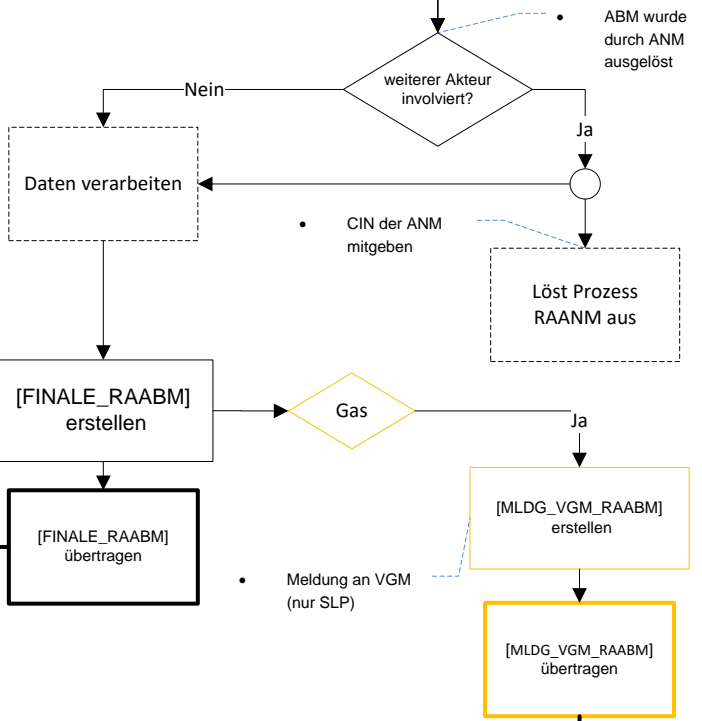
• ABM wurde durch ANM ausgelöst

weiterer Akteur involviert?

Nein

Ja

Daten verarbeiten

• CIN der ANM mitgeben

Löst Prozess RAANM aus

[FINALE_RAABM] erstellen

Gas

Ja

[FINALE_RAABM] übertragen

[MLDG_VGM_RAABM] erstellen

• Meldung an VGM (nur SLP)

[MLDG_VGM_RAABM] übertragen